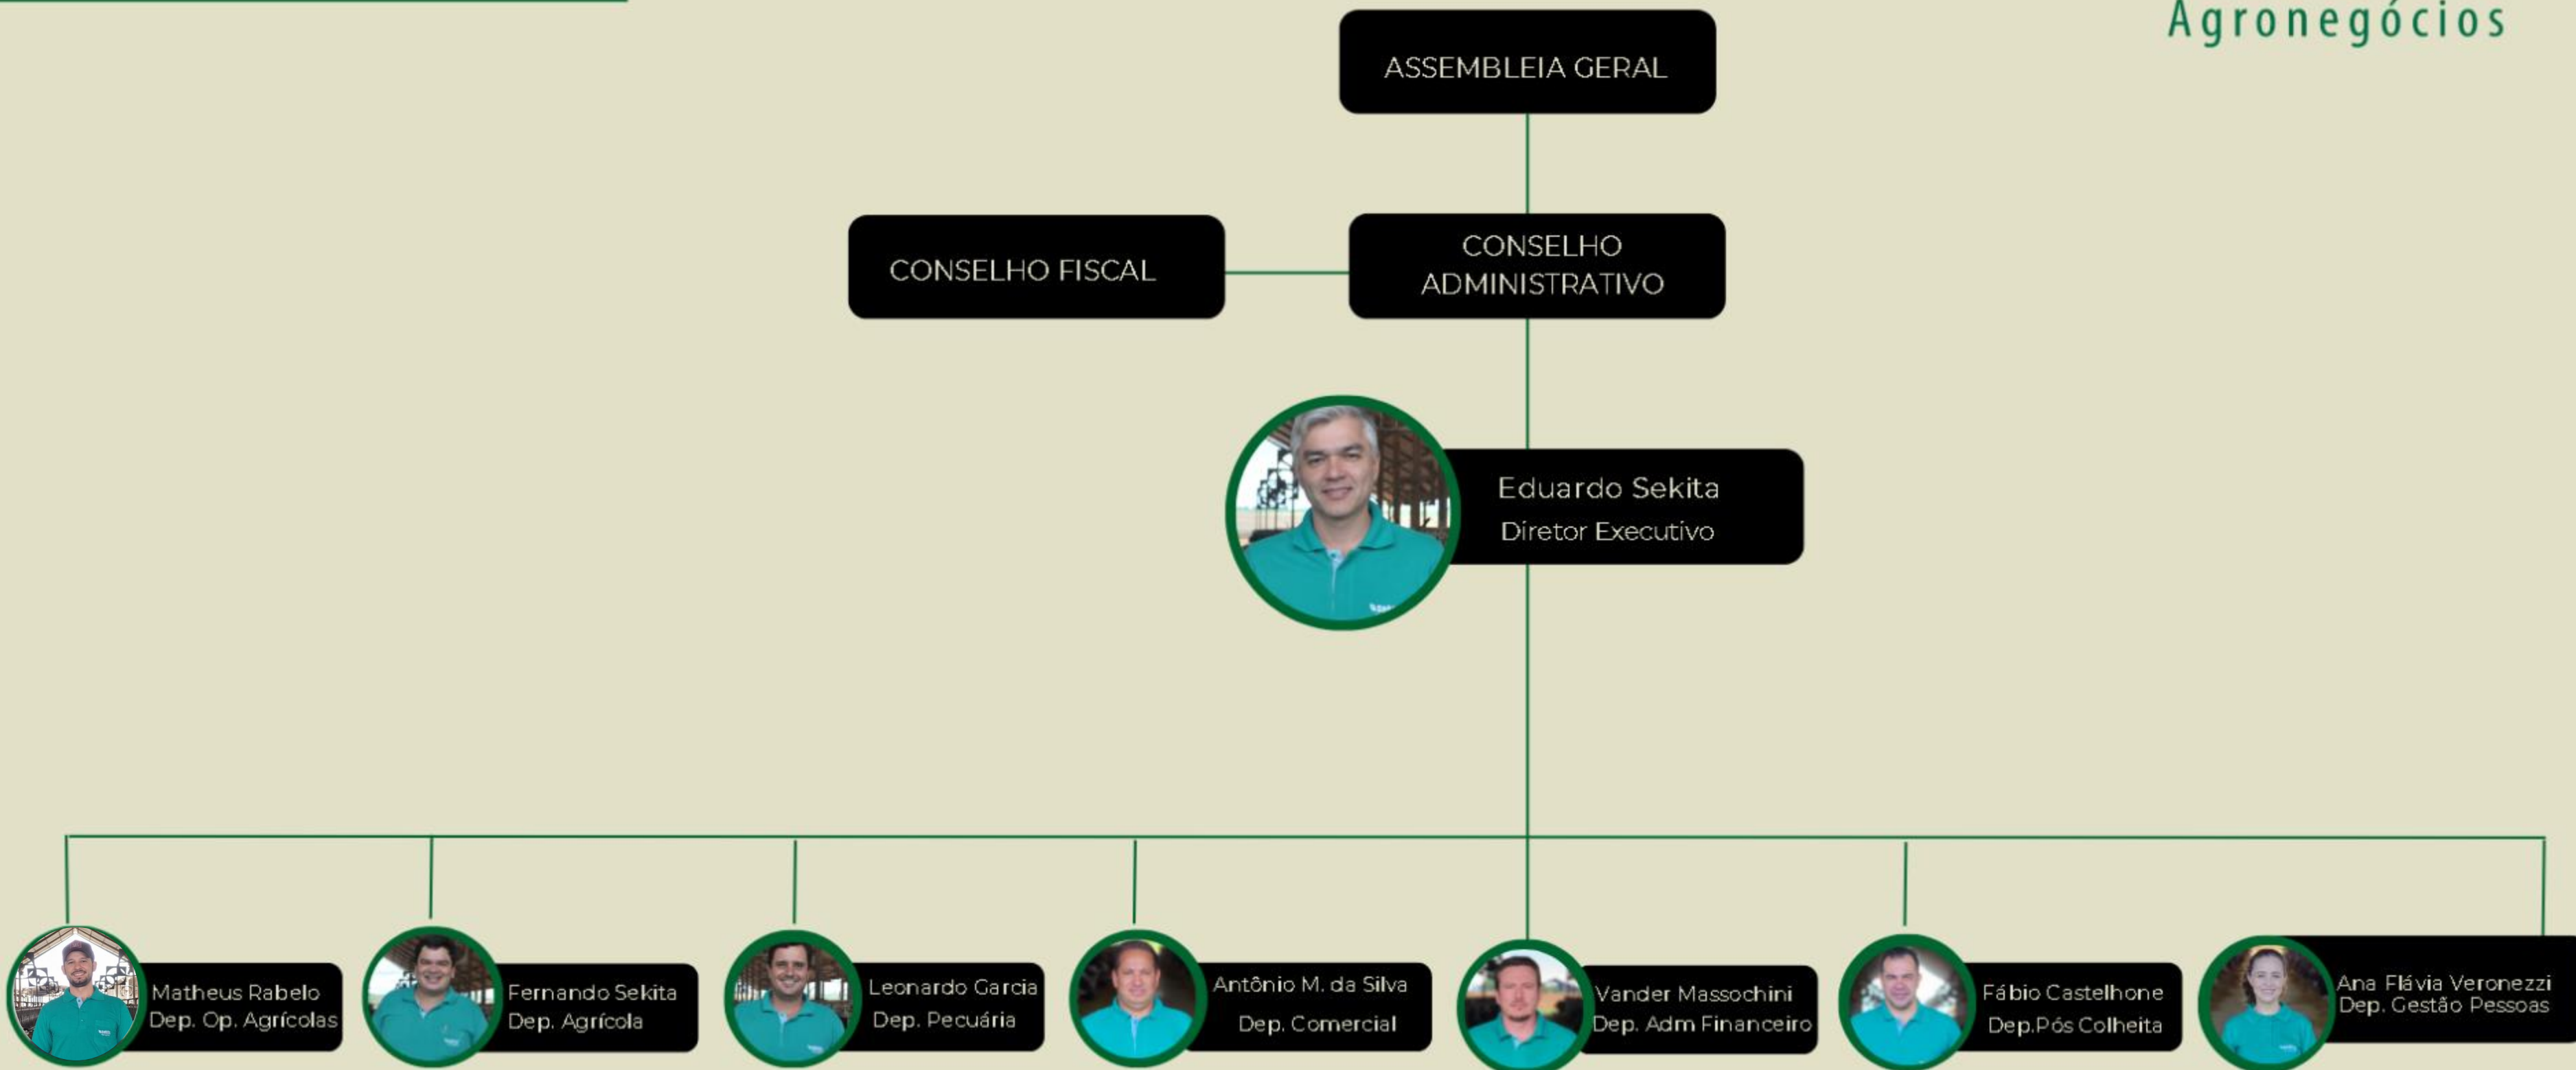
Agronegócios

ASSEMBLEIA GERAL

CONSELHO FISCAL

CONSELHO ADMINISTRATIVO

Eduardo Sekita
Diretor Executivo

Matheus Rabelo
Dep. Op. Agrícolas

Fernando Sekita
Dep. Agrícola

Leonardo Garcia
Dep. Pecuária

Antônio M. da Silva
Dep. Comercial

Vander Massochini
Dep. Adm Financeiro

Fábio Castelhone
Dep.Pós Colheita

Ana Flávia Veronezzi
Dep. Gestão Pessoas